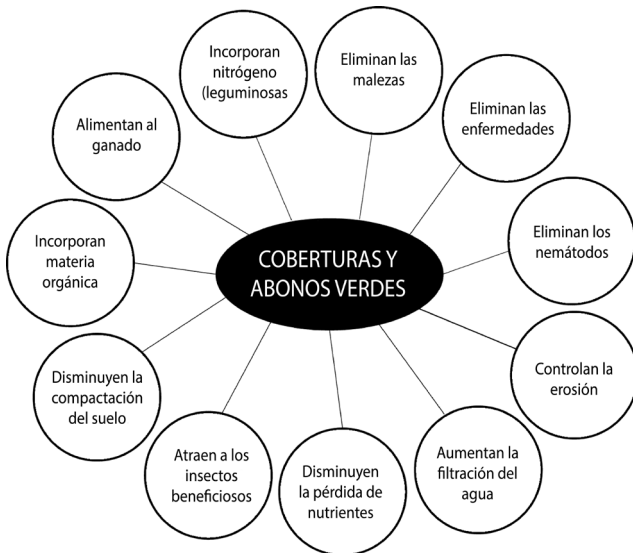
COBERTURAS Y ABONOS VERDES

Incorporan nitrógeno (leguminosas

Eliminan las malezas

Eliminan las enfermedades

Eliminan los nemátodos

Controlan la erosión

Aumentan la filtración del agua

Disminuyen la pérdida de nutrientes

Atraen a los insectos beneficiosos

Disminuyen la compactación del suelo

Incorporan materia orgánica

Alimentan al ganado